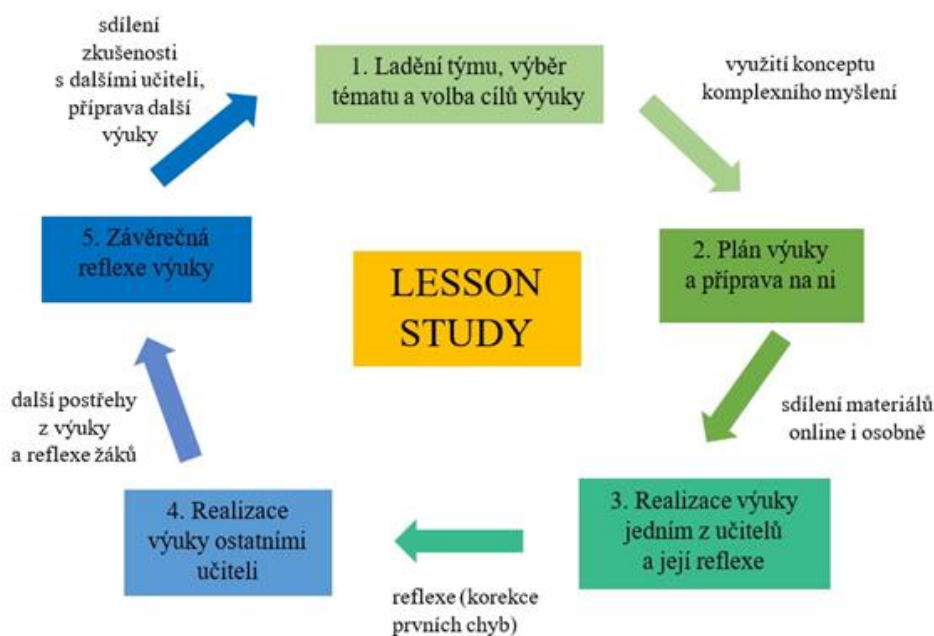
sdílení zkušenosti s dalšími učiteli, příprava další výuky

1. Ladění týmu, výběr tématu a volba cílů výuky

využití konceptu komplexního myšlení

5. Závěrečná reflexe výuky

LESSON STUDY

2. Plán výuky a příprava na ni

další postřehy z výuky a reflexe žáků

sdílení materiálů online i osobně

4. Realizace výuky ostatními učiteli

3. Realizace výuky jedním z učitelů a její reflexe

reflexe (korekce prvních chyb)